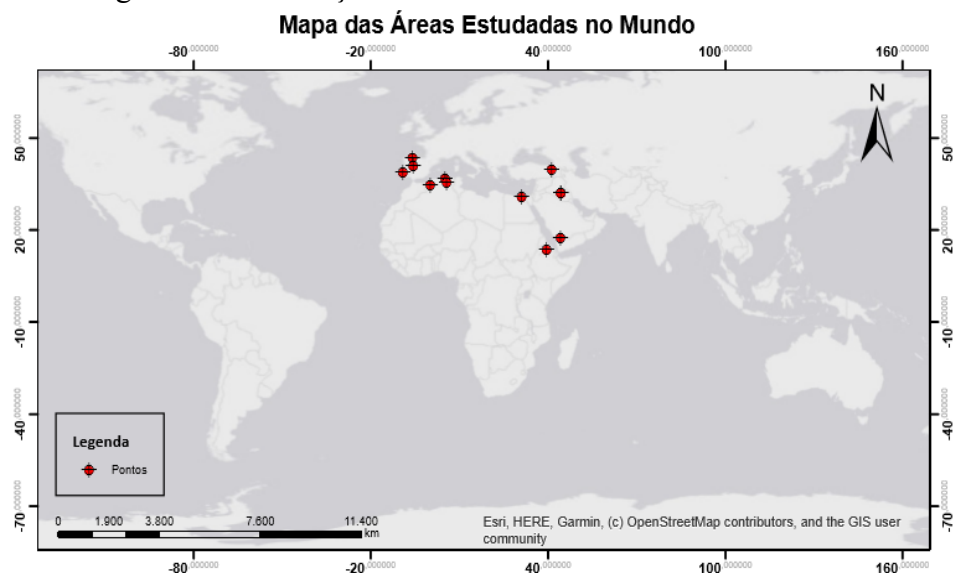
Mapa das Áreas Estudadas no Mundo

-80.000000
-20.000000
40.000000
100.000000
160.000000

50.000000
20.000000
-10.000000
-40.000000
-70.000000

50.000000
20.000000
-10.000000
-40.000000
-70.000000

N

Legenda
Pontos

0 1.900 3.800 7.600 11.400 km

Esri, HERE, Garmin, (c) OpenStreetMap contributors, and the GIS user community

-80.000000
-20.000000
40.000000
100.000000
160.000000